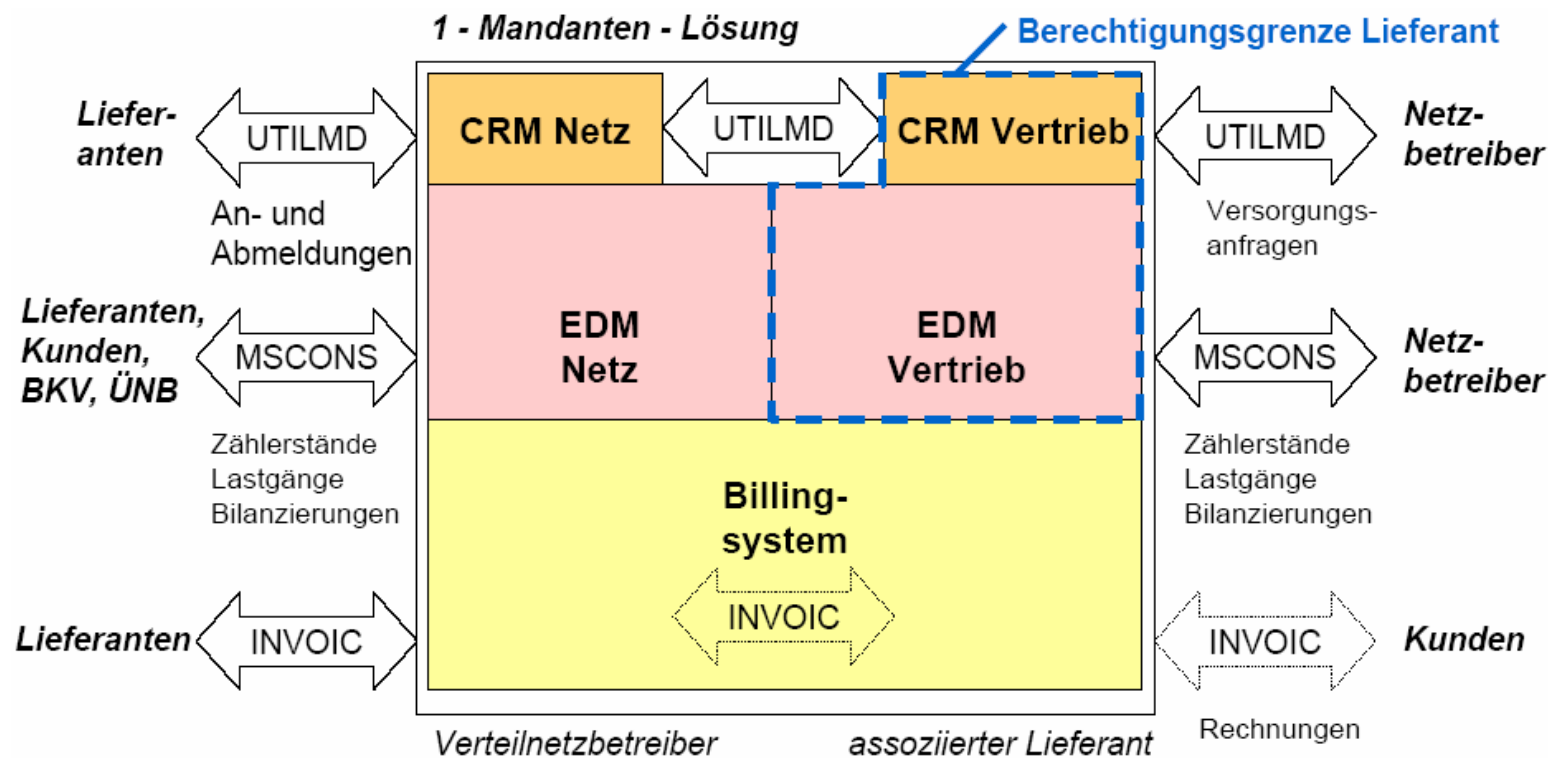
1 - Mandanten - Lösung

Berechtigungsgrenze Lieferant

Lieferanten

UTILMD

CRM Netz

UTILMD

CRM Vertrieb

UTILMD

Netzbetreiber

An- und Abmeldungen

Versorgungsanfragen

Lieferanten, Kunden, BKV, ÜNB

MSCONS

EDM Netz

EDM Vertrieb

MSCONS

Netzbetreiber

Zählerstände
Lastgänge
Bilanzierungen

Zählerstände
Lastgänge
Bilanzierungen

Billingsystem

INVOIC

Lieferanten

INVOIC

INVOIC

Kunden

Rechnungen

Verteilnetzbetreiber

assoziierter Lieferant